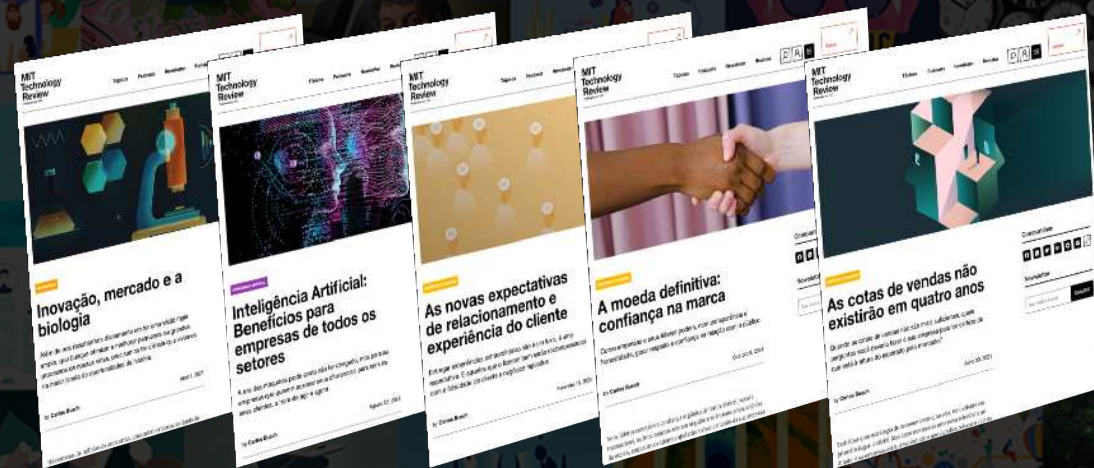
MIT Technology Review

Inovação, mercado e a biologia

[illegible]

MIT Technology Review

Inteligência Artificial: Benefícios para empresas de todos os setores

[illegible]

by Carlos Busch

MIT Technology Review

As novas expectativas de relacionamento e experiência do cliente

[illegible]

by Carlos Busch

MIT Technology Review

A moeda definitiva: confiança na marca

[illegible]

by Carlos Busch

MIT Technology Review

Compartilhe

Newsletter

As cotas de vendas não existirão em quatro anos

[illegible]

by Carlos Busch